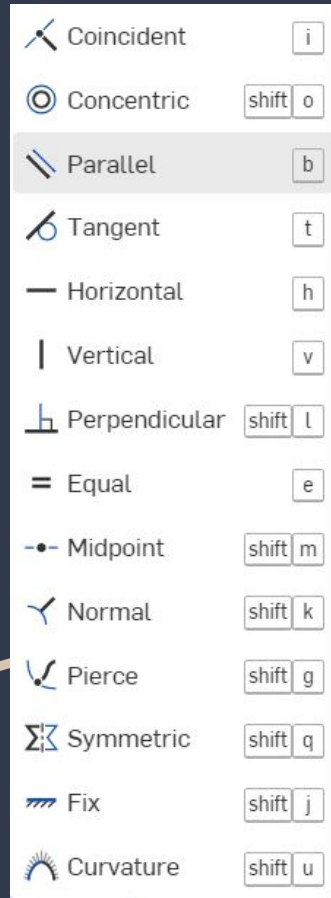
Coincident i
Concentric shift o
Parallel b
Tangent t
Horizontal h
Vertical v
Perpendicular shift l
Equal e
Midpoint shift m
Normal shift k
Pierce shift g
Symmetric shift q
Fix shift j
Curvature shift u